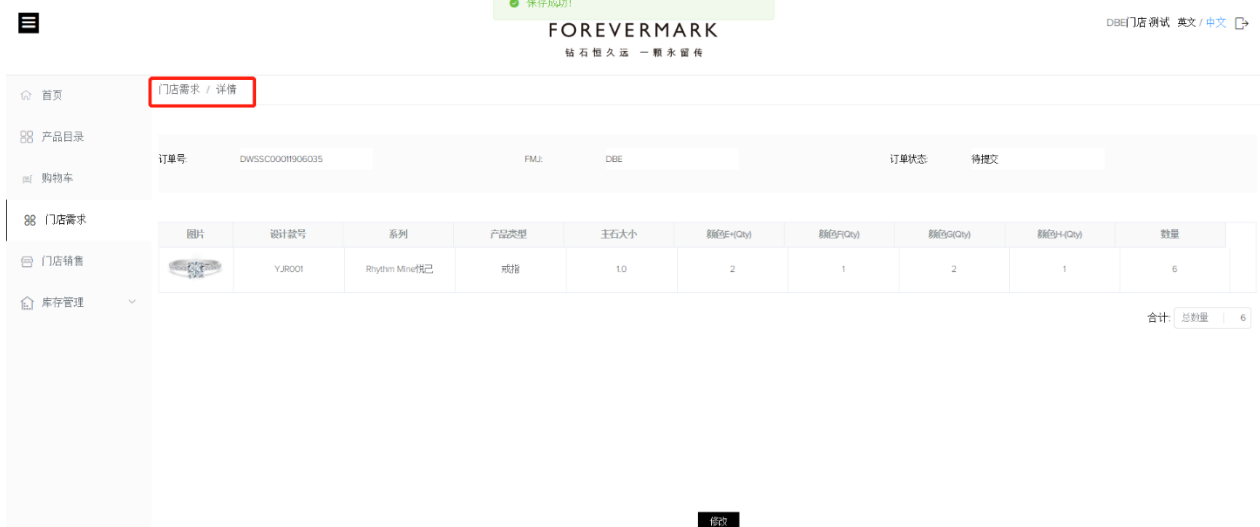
保存成功!

FOREVERMARK
钻石恒久远 一颗永留传

DBE门店 测试 英文 / 中文

首页
产品目录
购物车
门店需求
门店销售
库存管理

门店需求 / 详情

订单号: DWSSC00011906035
FMJ: DBE
订单状态: 待提交

| 图片 | 设计款号 | 系列 | 产品类型 | 主石大小 | 颜色E+(Qty) | 颜色F(Qty) | 颜色G(Qty) | 颜色H-(Qty) | 数量 |
|---|---|---|---|---|---|---|---|---|---|
| | YJR001 | Rhythm Mine悦己 | 戒指 | 1.0 | 2 | 1 | 2 | 1 | 6 |

合计: 总数量 6

修改